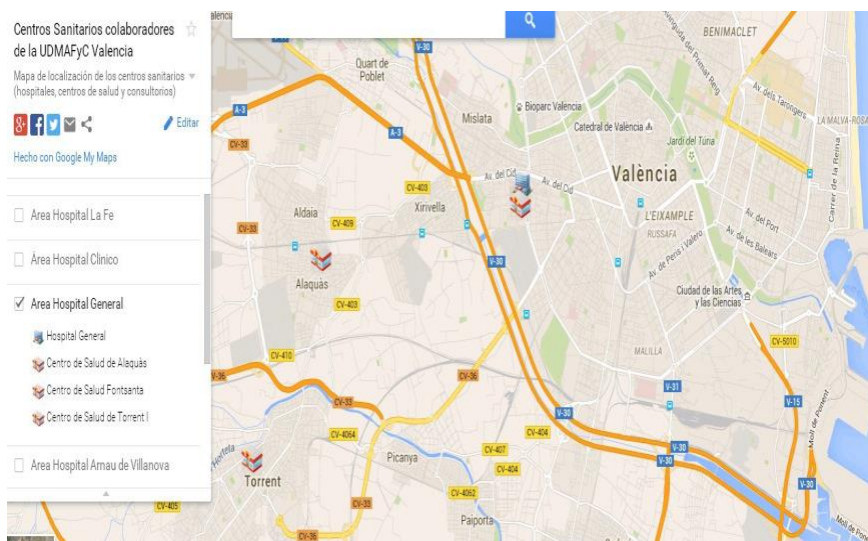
Centros Sanitarios colaboradores de la UDMAFyC Valencia

Mapa de localización de los centros sanitarios (hospitales, centros de salud y consultorios)

Editar

Hecho con Google My Maps

Area Hospital La Fe

Area Hospital Clinico

Area Hospital General

Hospital General

Centro de Salud de Alaquàs

Centro de Salud Fontsanta

Centro de Salud de Torrent I

Area Hospital Arnau de Villanova

Valencia
V-30
BENIMACLET
Quart de Poblet
A-3
Bioparc Valencia
Mislata
Catedral de València
Jardí del Túria
Av. dels Tarongers
LA MALVA-ROSA
CV-33
CV-403
Av. del Cid
València
Aldaia
CV-409
Xirivella
L'EIXAMPLE
RUSSAFA
Av. del Port
Av. de les Balears
Carrer de la Reina
Alaquàs
V-30
Av. de Peris i Valero
Ciudad de las Artes y las Ciencias
CV-403
CV-410
CV-5010
MALILLA
V-36
CV-36
V-31
CV-33
V-30
V-15
CV-4064
CV-404
CV-407
CV-404
V-30
Picanya
Torrent
CV-4062
CV-33
CV-36
Paiporta
CV-405
V-30
Horteta
Moll de Ponent